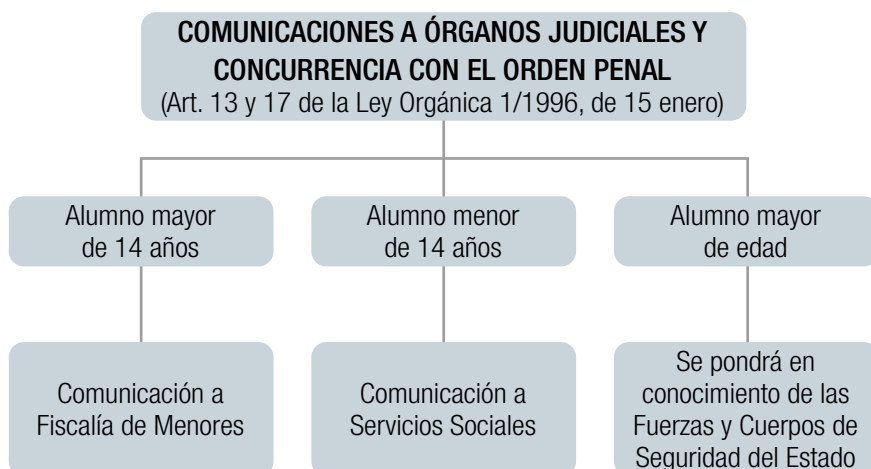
COMUNICACIONES A ÓRGANOS JUDICIALES Y CONCURRENCIA CON EL ORDEN PENAL
(Art. 13 y 17 de la Ley Orgánica 1/1996, de 15 enero)

Alumno mayor de 14 años

Comunicación a Fiscalía de Menores

Alumno menor de 14 años

Comunicación a Servicios Sociales

Alumno mayor de edad

Se pondrá en conocimiento de las Fuerzas y Cuerpos de Seguridad del Estado